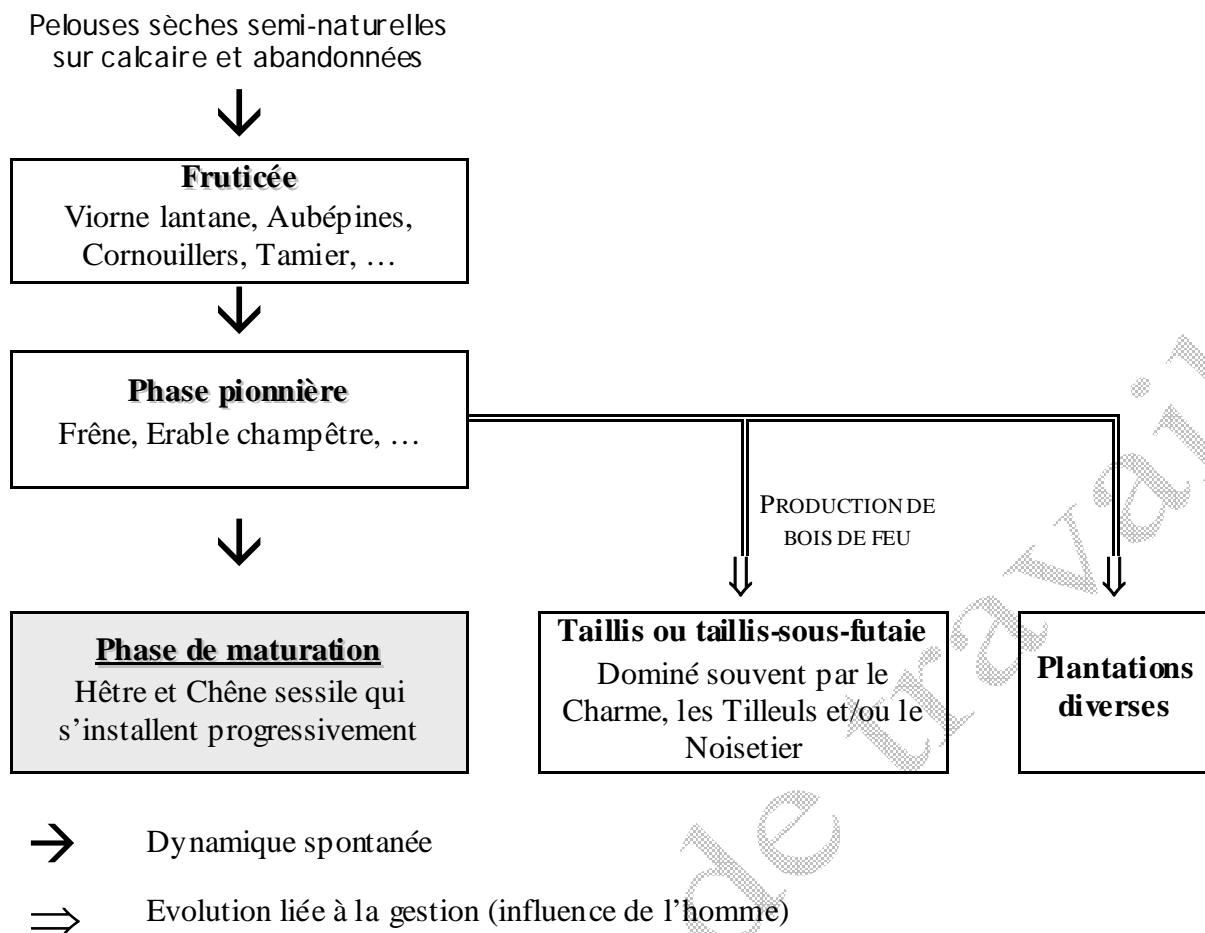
Pelouses sèches semi-naturelles sur calcaire et abandonnées

Fruticée
Viorne lantane, Aubépines, Cornouillers, Tamier, …

Phase pionnière
Frêne, Erable champêtre, …

PRODUCTION DE BOIS DE FEU

Phase de maturation
Hêtre et Chêne sessile qui s'installent progressivement

Taillis ou taillis-sous-futaie
Dominé souvent par le Charme, les Tilleuls et/ou le Noisetier

Plantations diverses

$\rightarrow$ Dynamique spontanée

$\Rightarrow$ Evolution liée à la gestion (influence de l'homme)